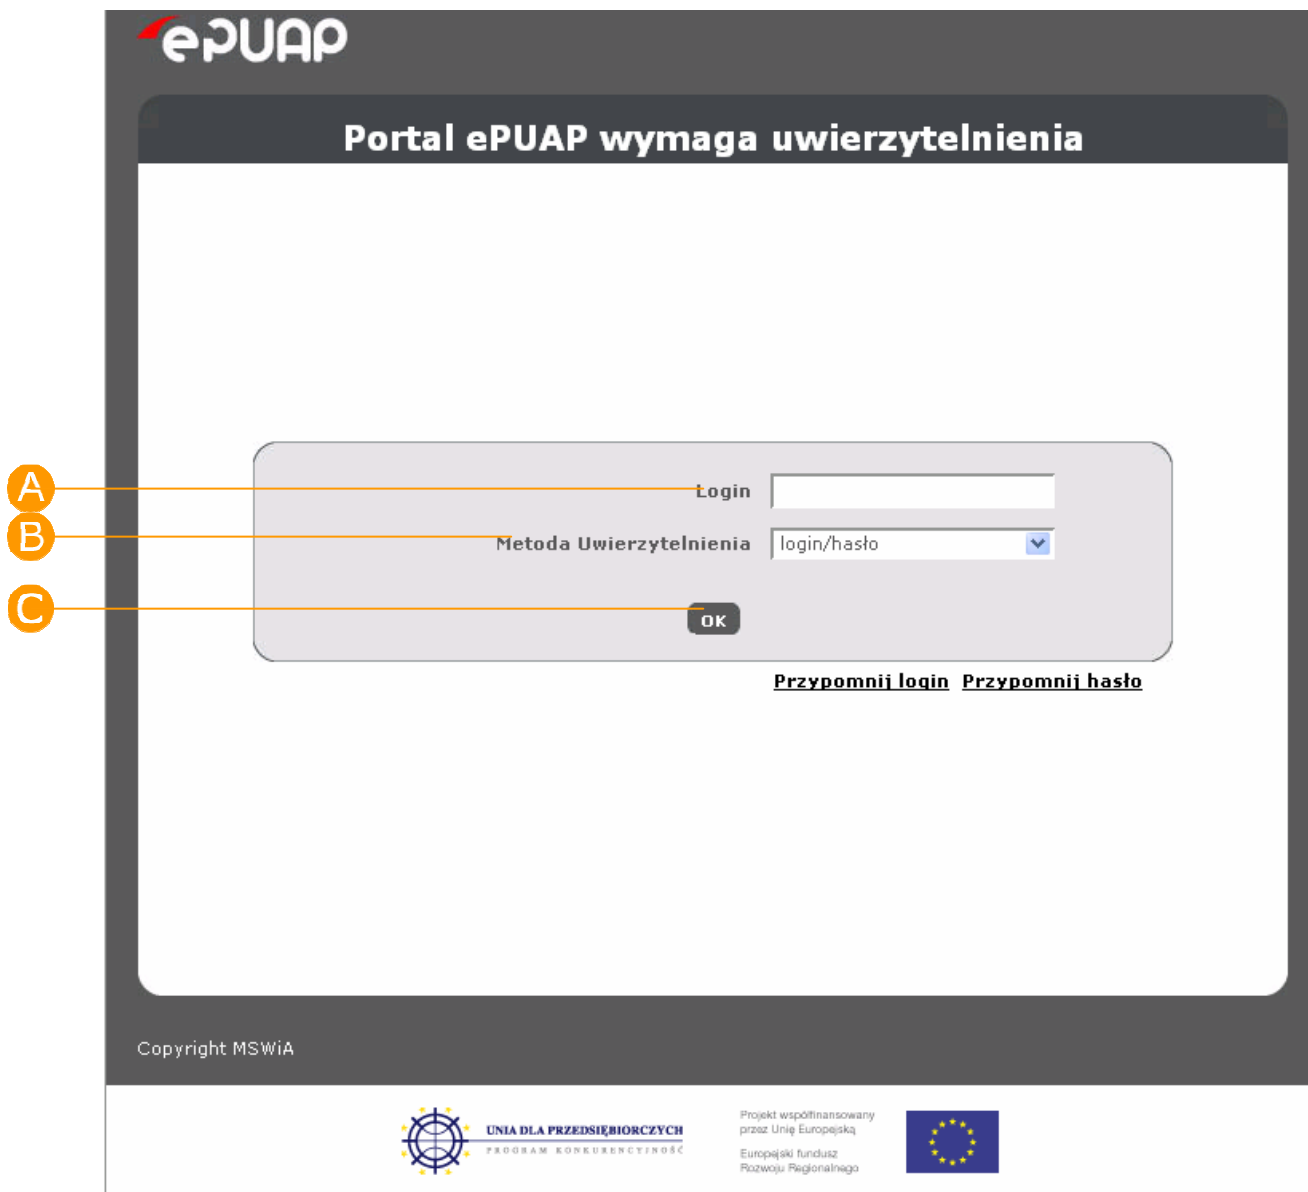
ePUAP

Portal ePUAP wymaga uwierzytelnienia

A
B
C

Login

Metoda Uwierzytelnienia login/hasło

OK

Przypomnij login Przypomnij hasło

Copyright MSWiA

UNIA DLA PRZEDSIĘBIORCZYCH
PROGRAM KONKURENCYJNOŚĆ

Projekt współfinansowany przez Unię Europejską

Europejski fundusz Rozwoju Regionalnego